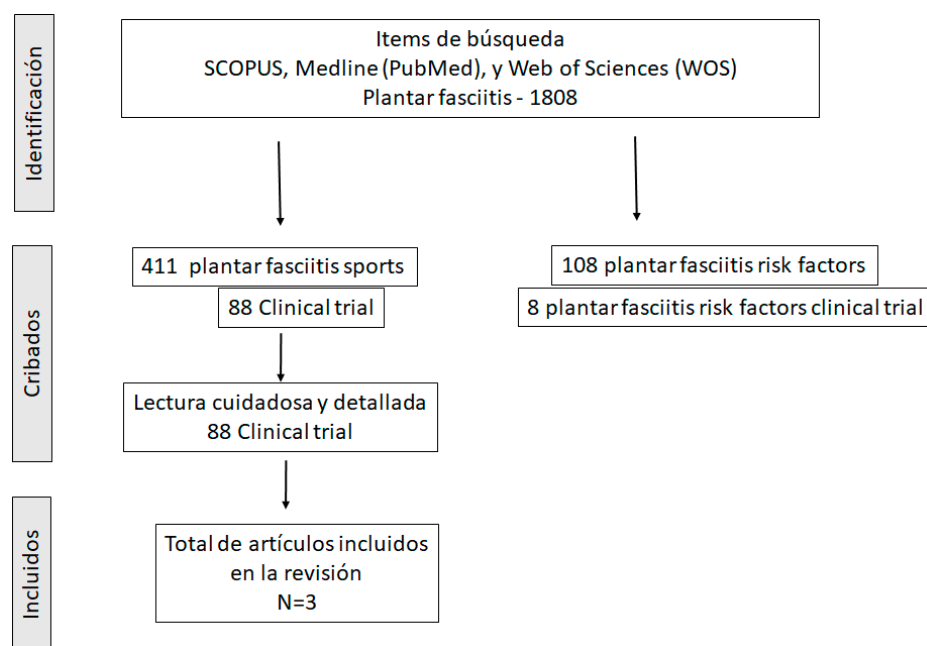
Identificación

Items de búsqueda
SCOPUS, Medline (PubMed), y Web of Sciences (WOS)
Plantar fasciitis - 1808

Cribados

411 plantar fasciitis sports

88 Clinical trial

108 plantar fasciitis risk factors

8 plantar fasciitis risk factors clinical trial

Lectura cuidadosa y detallada
88 Clinical trial

Incluidos

Total de artículos incluidos en la revisión
N=3